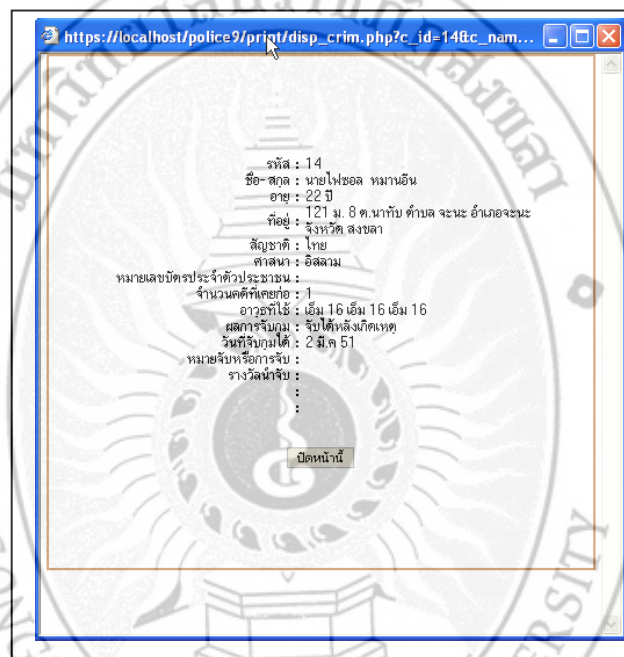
https://localhost/police9/print/disp_crim.php?c_id=14&c_nam...

รหัส : 14
ชื่อ-สกุล : นายไฟซอล หมานอิน
อายุ : 22 ปี
ที่อยู่ : 121 ม. 8 ต.นาทับ ตำบล จะนะ อำเภอจะนะ จังหวัด สงขลา
สัญชาติ : ไทย
ศาสนา : อิสลาม
หมายเลขบัตรประจำตัวประชาชน :
จำนวนคดีที่เคยก่อ : 1
อาวุธที่ใช้ : เอ็ม 16 เอ็ม 16 เอ็ม 16
ผลการจับกุม : จับได้หลังเกิดเหตุ
วันที่จับกุมได้ : 2 มี.ค 51
หมายจับหรือการจับ :
รางวัลนำจับ :
:
:

ปิดหน้านี้